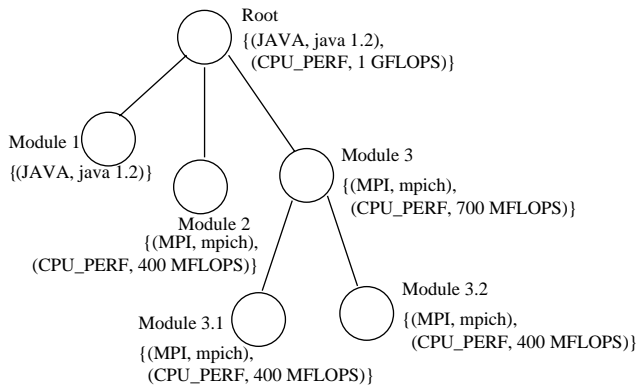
Root
{(JAVA, java 1.2),
(CPU_PERF, 1 GFLOPS)}

Module 1
{(JAVA, java 1.2)}

Module 2
{(MPI, mpich),
(CPU_PERF, 400 MFLOPS)}

Module 3
{(MPI, mpich),
(CPU_PERF, 700 MFLOPS)}

Module 3.1
{(MPI, mpich),
(CPU_PERF, 400 MFLOPS)}

Module 3.2
{(MPI, mpich),
(CPU_PERF, 400 MFLOPS)}